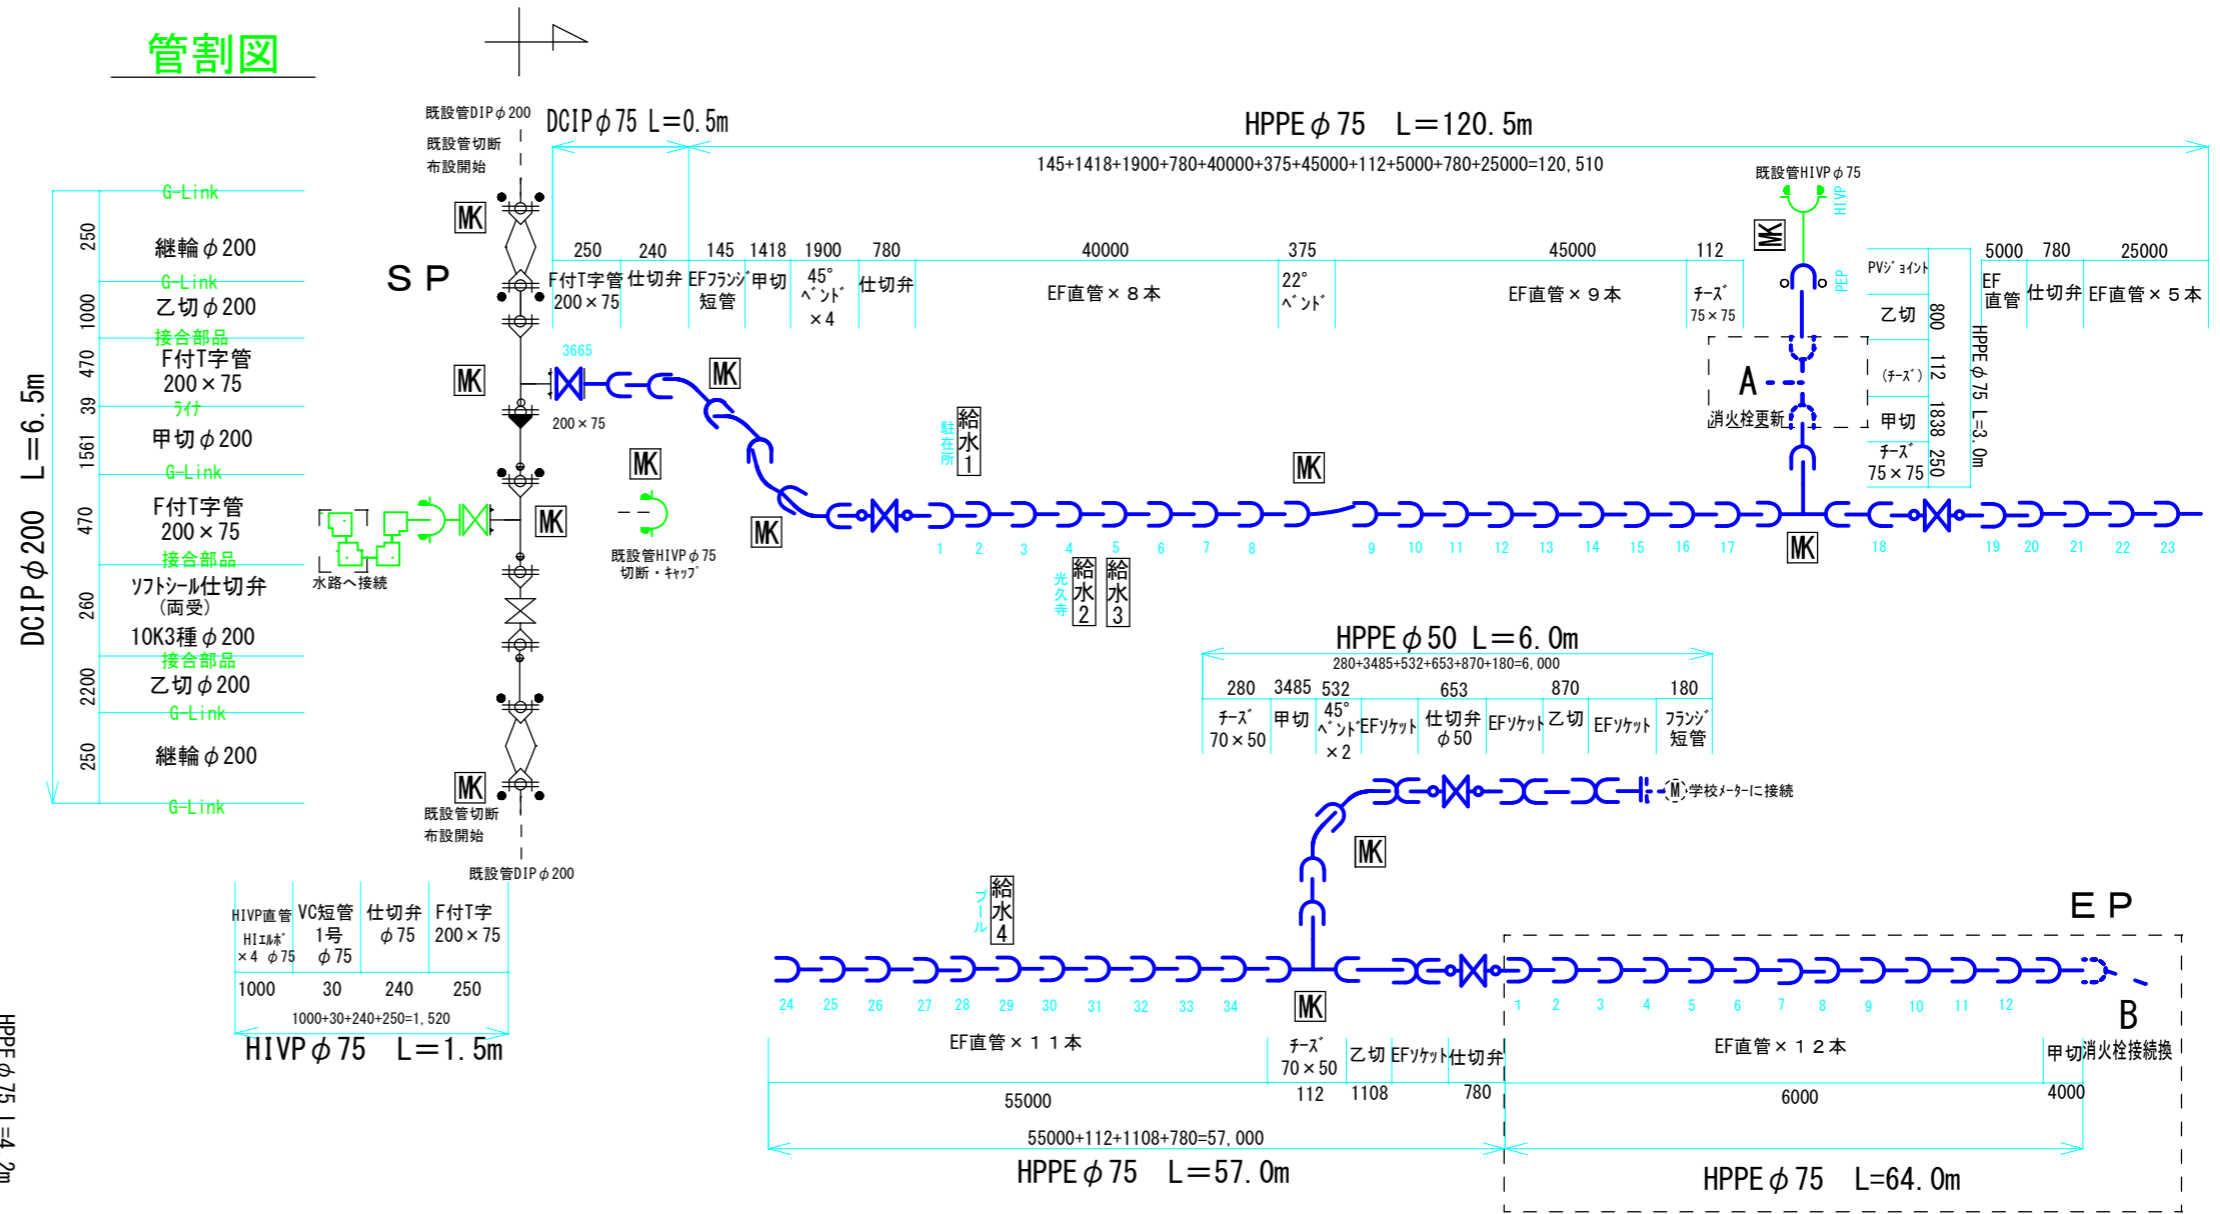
管割図

既設管DIP$\phi$200
既設管切断
布設開始

DCIP$\phi$75 L＝0.5m

HPPE$\phi$75 L＝120.5m
145+1418+1900+780+40000+375+45000+112+5000+780+25000=120,510

G-Link
250 継輪$\phi$200
G-Link
1000 乙切$\phi$200
接合部品
470 F付T字管 200×75
39 ﾗｲﾅ
1561 甲切$\phi$200
G-Link
470 F付T字管 200×75
接合部品
260 ｿﾌﾄｼｰﾙ仕切弁 （両受） 10K3種$\phi$200
接合部品
2200 乙切$\phi$200
G-Link
250 継輪$\phi$200
G-Link

DCIP$\phi$200 L＝6.5m

SP

| 250 | 240 | 145 | 1418 | 1900 | 780 | 40000 | 375 | 45000 | 112 |
|---|---|---|---|---|---|---|---|---|---|
| F付T字管 200×75 | 仕切弁 | EFﾌﾗﾝｼﾞ短管 | 甲切 | 45°ﾍﾞﾝﾄﾞ×4 | 仕切弁 | EF直管×８本 | 22°ﾍﾞﾝﾄﾞ | EF直管×９本 | ﾁｰｽﾞ 75×75 |

| 5000 | 780 | 25000 |
|---|---|---|
| EF直管 | 仕切弁 | EF直管×５本 |

既設管HIVP$\phi$75
HIVP
PEP
PVｼﾞｮｲﾝﾄ
乙切 800
(ﾁｰｽﾞ) 112
甲切 1838
ﾁｰｽﾞ 75×75 250
HPPE$\phi$75 L=3.0m

A
消火栓更新

MK
3665
200×75
駐在所
給水1
給水2
給水3
光久寺
既設管HIVP$\phi$75 切断・ｷｬｯﾌﾟ
水路へ接続

1 2 3 4 5 6 7 8 9 10 11 12 13 14 15 16 17 18 19 20 21 22 23

HPPE$\phi$50 L＝6.0m
280+3485+532+653+870+180=6,000

| 280 | 3485 | 532 | 653 | 870 | 180 |
|---|---|---|---|---|---|
| ﾁｰｽﾞ 70×50 | 甲切 | 45°ﾍﾞﾝﾄﾞ×2 EFｿｹｯﾄ | 仕切弁$\phi$50 EFｿｹｯﾄ | 乙切 EFｿｹｯﾄ | ﾌﾗﾝｼﾞ短管 |

M 学校ﾒｰﾀｰに接続

既設管切断
布設開始
既設管DIP$\phi$200

| HIVP直管 HIｴﾙﾎﾞ×4 $\phi$75 | VC短管 1号 $\phi$75 | 仕切弁 $\phi$75 | F付T字 200×75 |
|---|---|---|---|
| 1000 | 30 | 240 | 250 |

1000+30+240+250=1,520
HIVP$\phi$75 L＝1.5m

給水4
プール

EP

24 25 26 27 28 29 30 31 32 33 34
1 2 3 4 5 6 7 8 9 10 11 12

B

EF直管×１１本
55000
ﾁｰｽﾞ 70×50 112
乙切 EFｿｹｯﾄ 1108
仕切弁 780
55000+112+1108+780=57,000
HPPE$\phi$75 L＝57.0m

EF直管×１２本
6000
甲切 消火栓接続換
4000
HPPE$\phi$75 L=64.0m

HPPE$\phi$75 L=4.2m